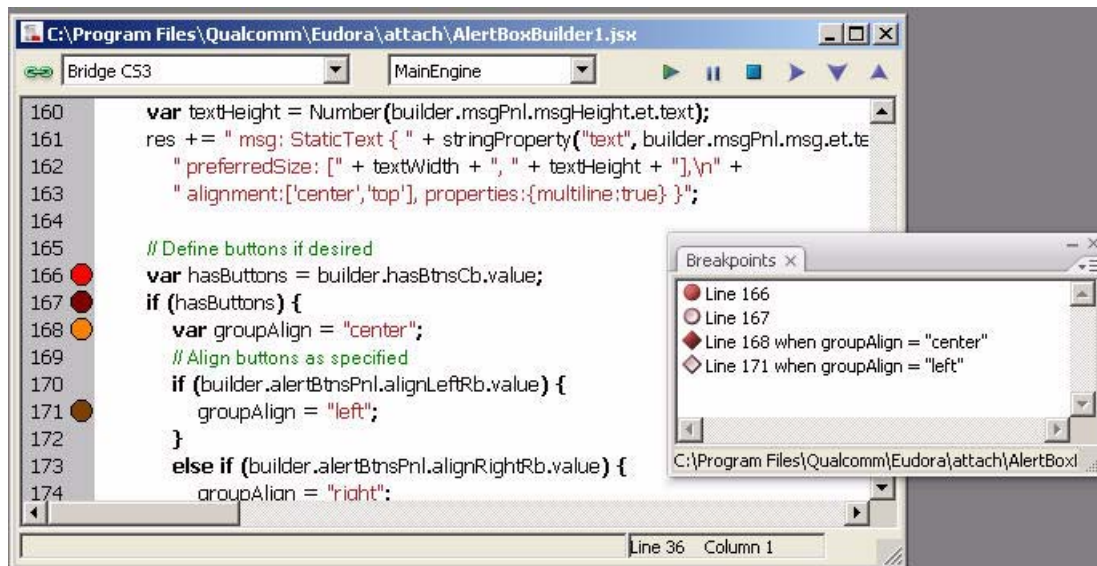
C:\Program Files\Qualcomm\Eudora\attach\AlertBoxBuilder1.jsx

Bridge CS3
MainEngine

160 var textHeight = Number(builder.msgPnl.msgHeight.et.text);
161 res += " msg: StaticText { " + stringProperty("text", builder.msgPnl.msg.et.te
162 " preferredSize: [" + textWidth + ", " + textHeight + "],\n" +
163 " alignment:['center','top'], properties:{multiline:true} }";
164
165 // Define buttons if desired
166 var hasButtons = builder.hasBtnsCb.value;
167 if (hasButtons) {
168 var groupAlign = "center";
169 // Align buttons as specified
170 if (builder.alertBtnsPnl.alignLeftRb.value) {
171 groupAlign = "left";
172 }
173 else if (builder.alertBtnsPnl.alignRightRb.value) {
174 groupAlign = "right";

Breakpoints ×
Line 166
Line 167
Line 168 when groupAlign = "center"
Line 171 when groupAlign = "left"
C:\Program Files\Qualcomm\Eudora\attach\AlertBoxl

Line 36 Column 1